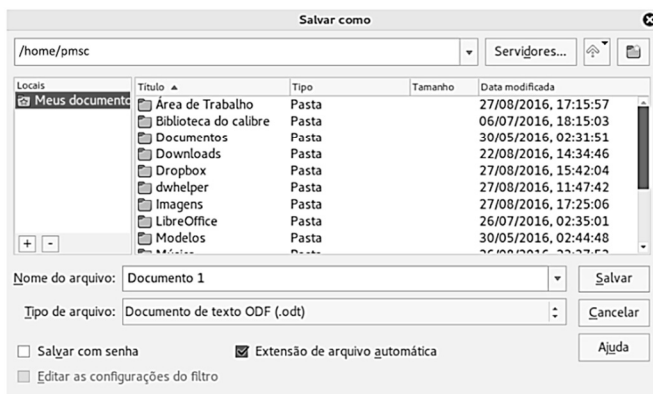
Salvar como

/home/pmsc

Servidores...

Locais

Meus documento

| Título ▲ | Tipo | Tamanho | Data modificada |
|---|---|---|---|
| Área de Trabalho | Pasta | | 27/08/2016, 17:15:57 |
| Biblioteca do calibre | Pasta | | 06/07/2016, 18:15:03 |
| Documentos | Pasta | | 30/05/2016, 02:31:51 |
| Downloads | Pasta | | 22/08/2016, 14:34:46 |
| Dropbox | Pasta | | 27/08/2016, 15:42:04 |
| dwhelper | Pasta | | 27/08/2016, 11:47:42 |
| Imagens | Pasta | | 27/08/2016, 17:25:06 |
| LibreOffice | Pasta | | 26/07/2016, 02:35:01 |
| Modelos | Pasta | | 30/05/2016, 02:44:48 |
| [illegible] | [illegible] | | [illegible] |

+ -

Nome do arquivo: Documento 1

Salvar

Tipo de arquivo: Documento de texto ODF (.odt)

Cancelar

Salvar com senha

Extensão de arquivo automática

Ajuda

Editar as configurações do filtro